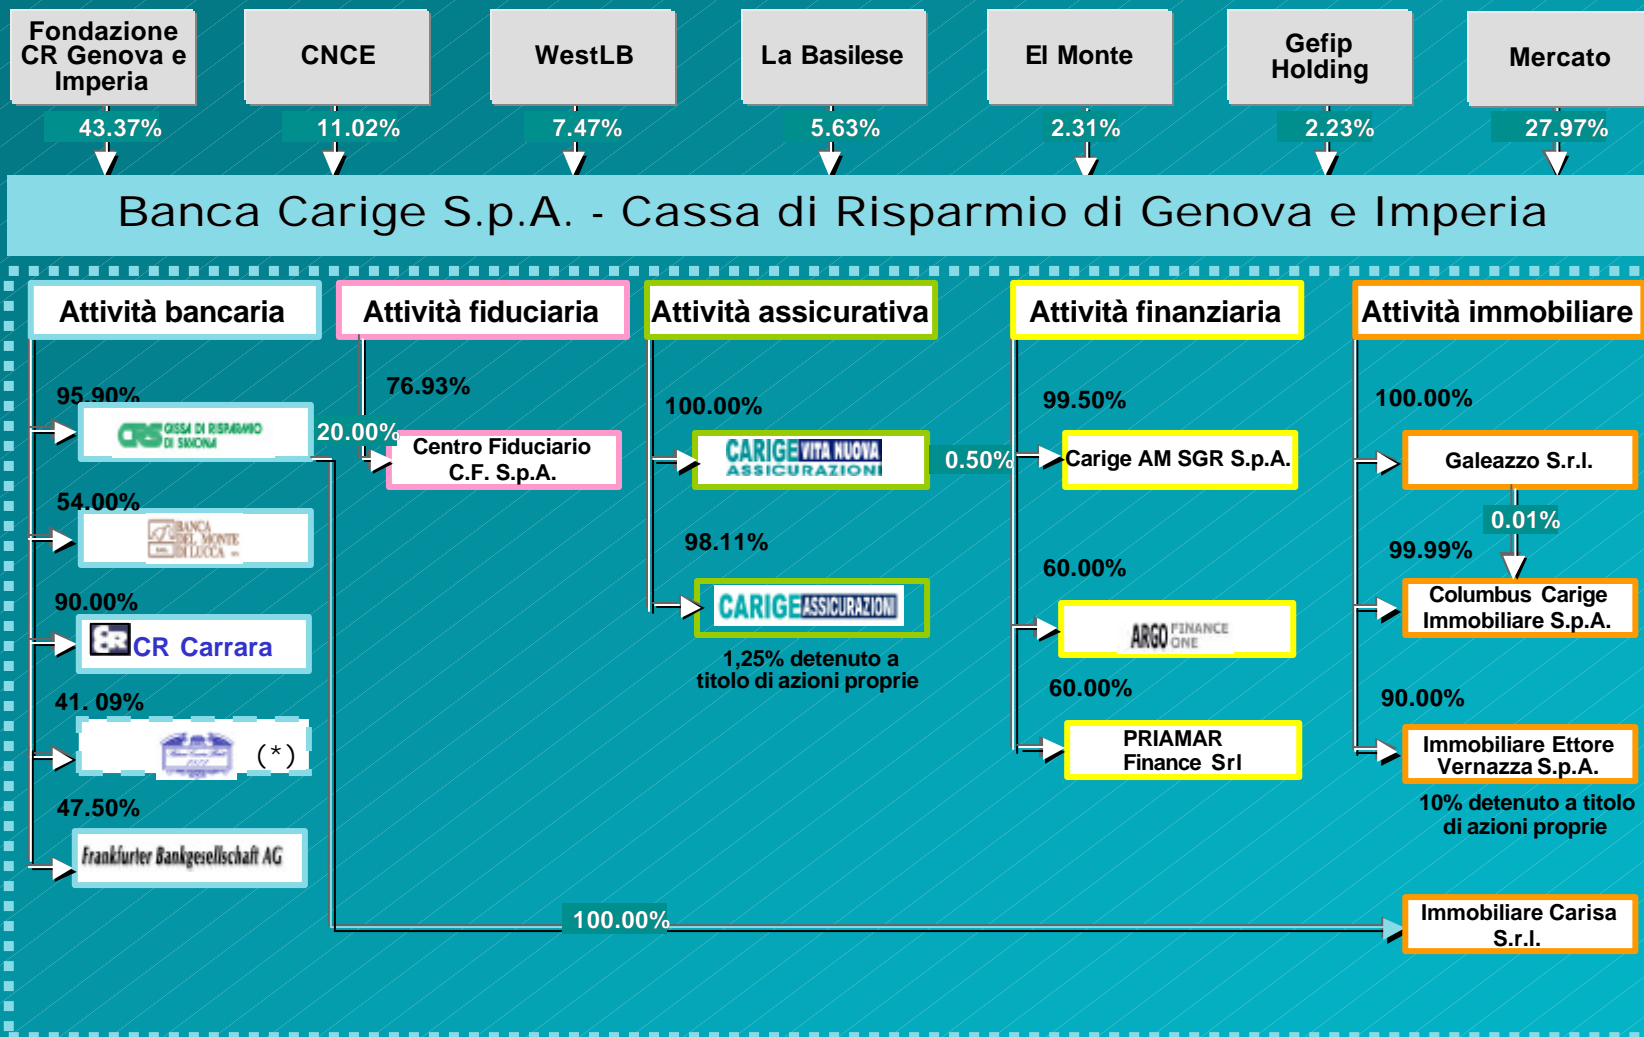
Fondazione CR Genova e Imperia

CNCE

WestLB

La Basilese

El Monte

Gefip Holding

Mercato

43.37%

11.02%

7.47%

5.63%

2.31%

2.23%

27.97%

Banca Carige S.p.A. - Cassa di Risparmio di Genova e Imperia

Attività bancaria

Attività fiduciaria

Attività assicurativa

Attività finanziaria

Attività immobiliare

95.90%

CASSA DI RISPARMIO DI SAVONA

20.00%

54.00%

BANCA DEL MONTE DI LUCCA

90.00%

CR Carrara

41. 09%

(*)

47.50%

Frankfurter Bankgesellschaft AG

76.93%

Centro Fiduciario C.F. S.p.A.

100.00%

CARIGE VITA NUOVA ASSICURAZIONI

0.50%

98.11%

CARIGE ASSICURAZIONI

1,25% detenuto a titolo di azioni proprie

99.50%

Carige AM SGR S.p.A.

60.00%

ARGO FINANCE ONE

60.00%

PRIAMAR Finance Srl

100.00%

Galeazzo S.r.l.

0.01%

99.99%

Columbus Carige Immobiliare S.p.A.

90.00%

Immobiliare Ettore Vernazza S.p.A.

10% detenuto a titolo di azioni proprie

100.00%

Immobiliare Carisa S.r.l.